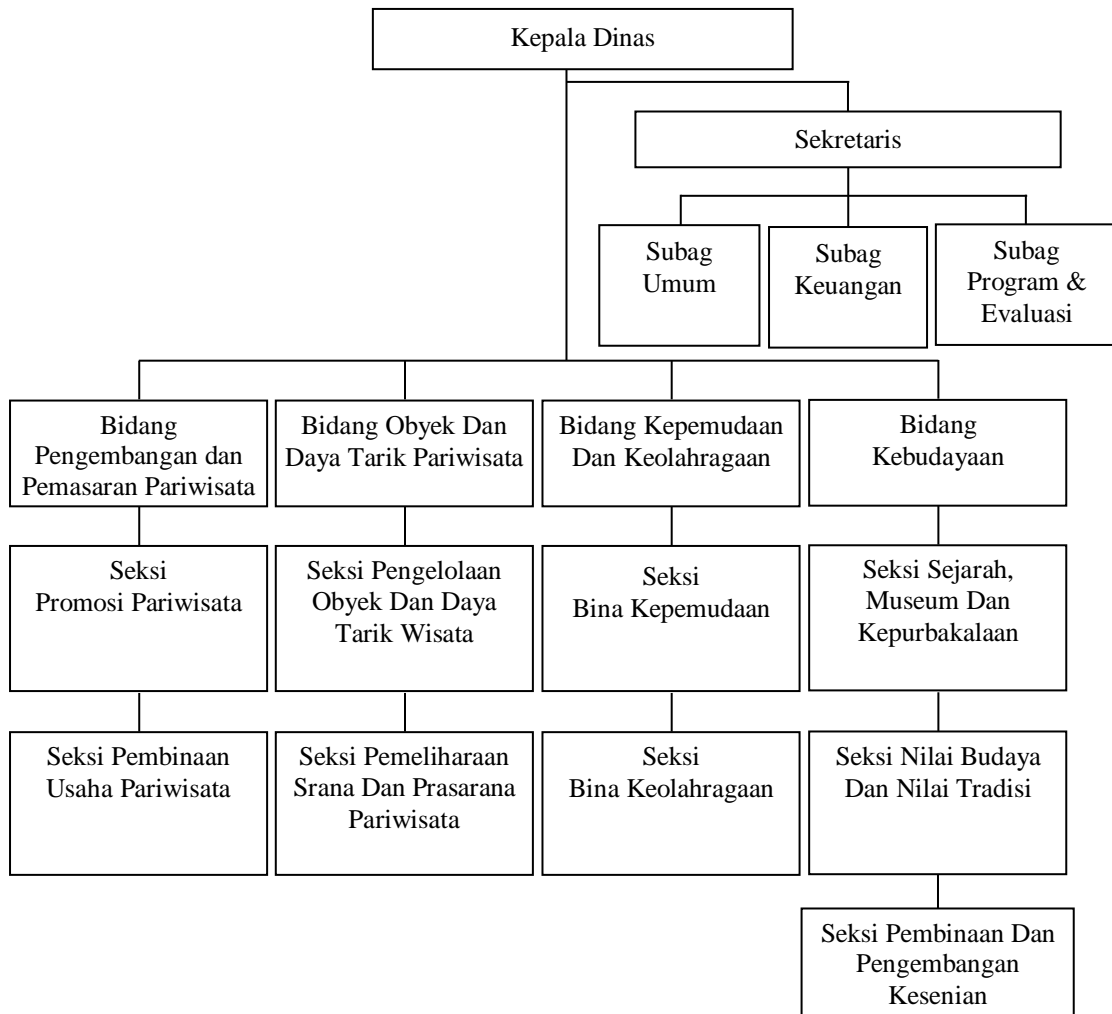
Kepala Dinas

Sekretaris

Subag Umum

Subag Keuangan

Subag Program & Evaluasi

Bidang Pengembangan dan Pemasaran Pariwisata

Seksi Promosi Pariwisata

Seksi Pembinaan Usaha Pariwisata

Bidang Obyek Dan Daya Tarik Pariwisata

Seksi Pengelolaan Obyek Dan Daya Tarik Wisata

Seksi Pemeliharaan Srana Dan Prasarana Pariwisata

Bidang Kepemudaan Dan Keolahragaan

Seksi Bina Kepemudaan

Seksi Bina Keolahragaan

Bidang Kebudayaan

Seksi Sejarah, Museum Dan Kepurbakalaan

Seksi Nilai Budaya Dan Nilai Tradisi

Seksi Pembinaan Dan Pengembangan Kesenian